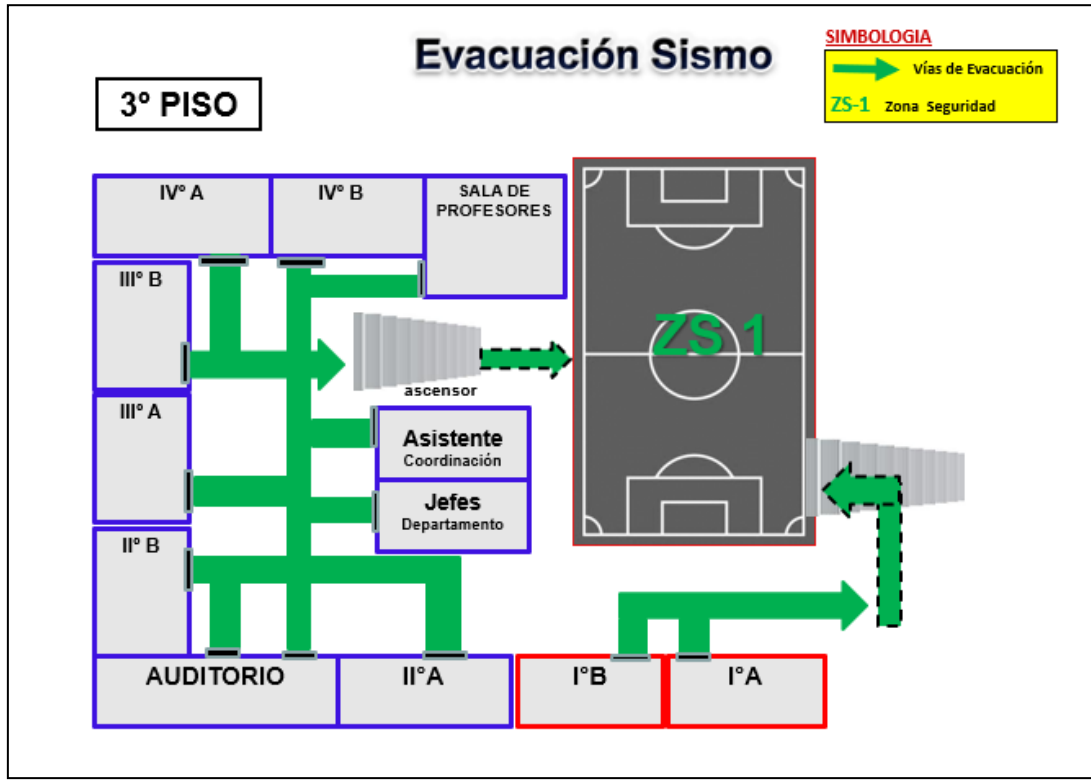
Evacuación Sismo

SIMBOLOGIA
Vías de Evacuación
ZS-1 Zona Seguridad

3º PISO

IVº A
IVº B
SALA DE PROFESORES
IIIº B
ascensor
ZS 1
IIIº A
Asistente
Coordinación
Jefes
Departamento
IIº B
AUDITORIO
IIºA
IºB
IºA